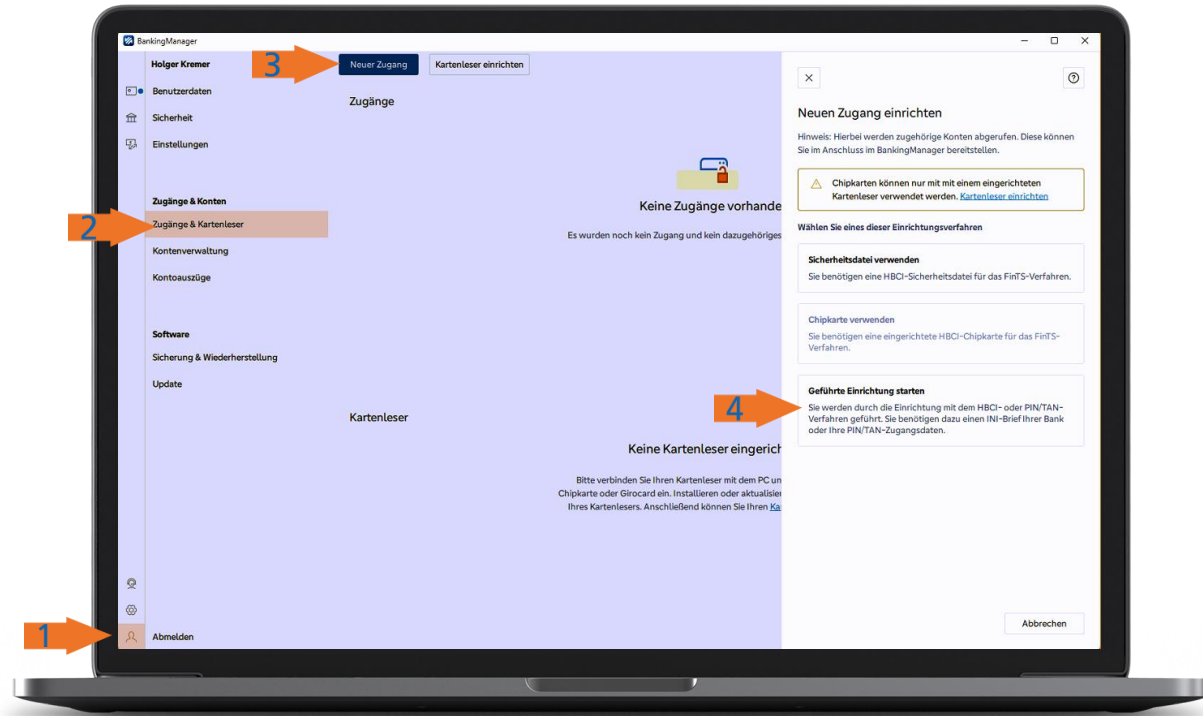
BankingManager

Holger Kremer

Benutzerdaten

Sicherheit

Einstellungen

Zugänge & Konten

Zugänge & Kartenleser

Kontenverwaltung

Kontoauszüge

Software

Sicherung & Wiederherstellung

Update

Abmelden

1

2

3

Neuer Zugang

Kartenleser einrichten

Zugänge

Keine Zugänge vorhande

Es wurden noch kein Zugang und kein dazugehöriges

Kartenleser

Keine Kartenleser eingerich

Bitte verbinden Sie Ihren Kartenleser mit dem PC un Chipkarte oder Girocard ein. Installieren oder aktualisie Ihres Kartenlesers. Anschließend können Sie Ihren Ka

Neuen Zugang einrichten

Hinweis: Hierbei werden zugehörige Konten abgerufen. Diese können Sie im Anschluss im BankingManager bereitstellen.

Chipkarten können nur mit mit einem eingerichteten Kartenleser verwendet werden. Kartenleser einrichten

Wählen Sie eines dieser Einrichtungsverfahren

Sicherheitsdatei verwenden

Sie benötigen eine HBCI-Sicherheitsdatei für das FinTS-Verfahren.

Chipkarte verwenden

Sie benötigen eine eingerichtete HBCI-Chipkarte für das FinTS-Verfahren.

Geführte Einrichtung starten

4

Sie werden durch die Einrichtung mit dem HBCI- oder PIN/TAN-Verfahren geführt. Sie benötigen dazu einen INI-Brief Ihrer Bank oder Ihre PIN/TAN-Zugangsdaten.

Abbrechen